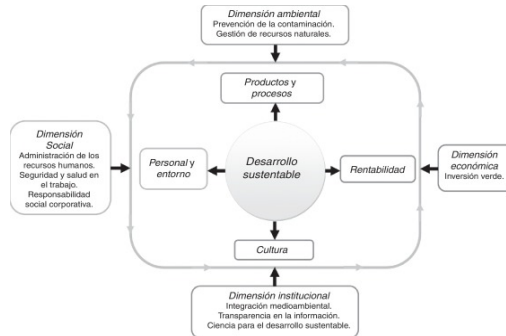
Dimensión ambiental
Prevención de la contaminación.
Gestión de recursos naturales.

Dimensión Social
Administración de los recursos humanos.
Seguridad y salud en el trabajo.
Responsabilidad social corporativa.

Productos y procesos

Personal y entorno

Desarrollo sustentable

Rentabilidad

Cultura

Dimensión económica
Inversión verde.

Dimensión institucional
Integración medioambiental.
Transparencia en la información.
Ciencia para el desarrollo sustentable.